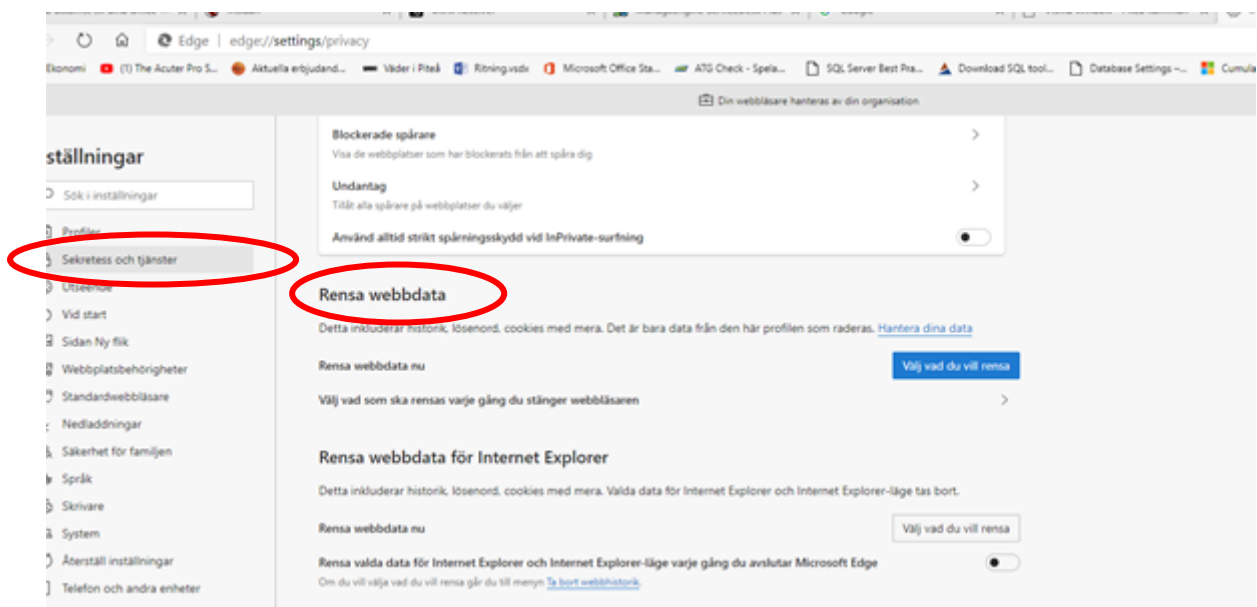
Edge | edge://settings/privacy

Ekonomi (1) The Acuter Pro S... Aktuella erbjudand... Väder i Piteå Ritning.vsdx Microsoft Office Sta... ATG Check - Spela... SQL Server Best Pra... Download SQL tool... Database Settings -... Cumula

Din webbläsare hanteras av din organisation

ställningar

Sök i inställningar

Profiler
Sekretess och tjänster
Utseende
Vid start
Sidan Ny flik
Webbplatsbehörigheter
Standardwebbläsare
Nedladdningar
Säkerhet för familjen
Språk
Skrivare
System
Återställ inställningar
Telefon och andra enheter

Blockerade spårare
Visa de webbplatser som har blockerats från att spåra dig

Undantag
Tillåt alla spårare på webbplatser du väljer

Använd alltid strikt spårningsskydd vid InPrivate-surfning

Rensa webbdata

Detta inkluderar historik, lösenord, cookies med mera. Det är bara data från den här profilen som raderas. Hantera dina data

Rensa webbdata nu
Välj vad du vill rensa

Välj vad som ska rensas varje gång du stänger webbläsaren

Rensa webbdata för Internet Explorer

Detta inkluderar historik, lösenord, cookies med mera. Valda data för Internet Explorer och Internet Explorer-läge tas bort.

Rensa webbdata nu
Välj vad du vill rensa

Rensa valda data för Internet Explorer och Internet Explorer-läge varje gång du avslutar Microsoft Edge
Om du vill välja vad du vill rensa går du till menyn Ta bort webbhistorik.